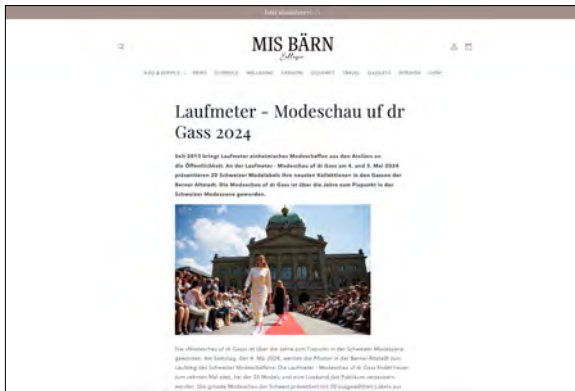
Jetzt abonnieren! →

MIS BÄRN
Collage

KAU & SERVICE · NEWS · SCHRIBE · WELLNESS · FASHION · GOURMET · TRAVEL · GADGETS · EVENTS · LOVE

Laufmeter - Modeschau uf dr Gass 2024

Seit 2013 bringt Laufmeter einheimisches Modeschaffen aus den Ateliers an die Öffentlichkeit. An der Laufmeter - Modeschau uf dr Gass am 4. und 5. Mai 2024 präsentieren 20 Schweizer Modelabels ihre neusten Kollektionen in den Gassen der Berner Altstadt. Die Modeschau uf dr Gass ist über die Jahre zum Fixpunkt in der Schweizer Modeszene geworden.

Die «Modeschau uf dr Gass» ist über die Jahre zum Fixpunkt in der Schweizer Modeszene geworden. Am Samstag, den 4. Mai 2024, werden die Pflaster in der Berner Altstadt zum Laufsteg des Schweizer Modeschaffens. Die Laufmeter - Modeschau uf dr Gass findet heuer zum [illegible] Mal statt, bei der 20 Models und eine Laufsteg das Publikum verzaubern werden. Die grösste Modeschau der Schweiz präsentiert mit 20 ausgewählten Labels aus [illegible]